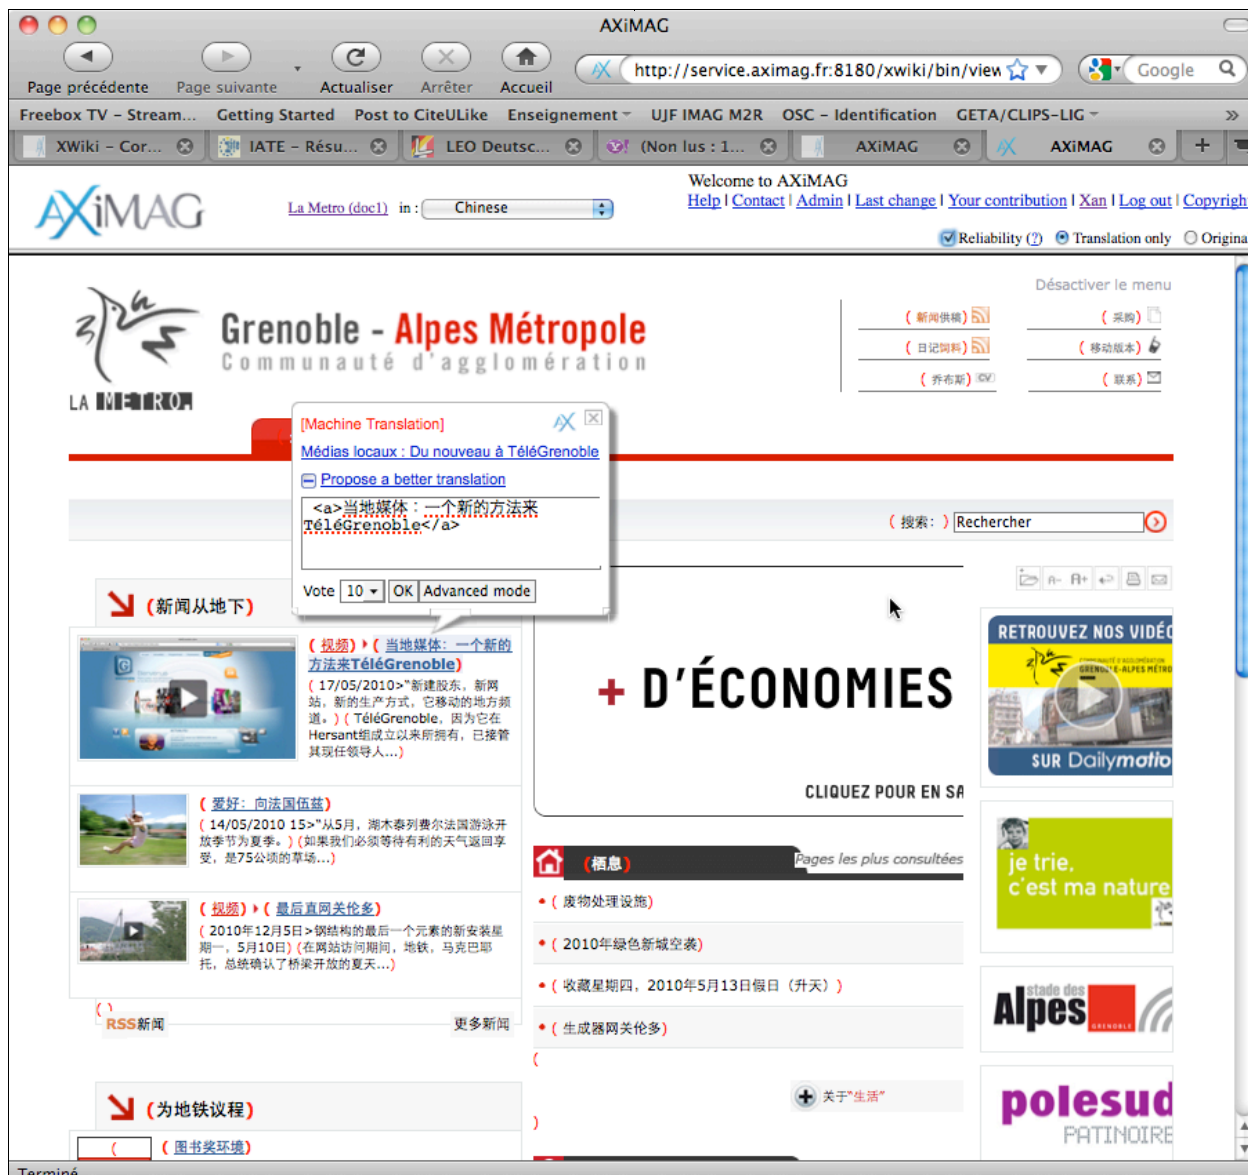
AXiMAG

Page précédente Page suivante Actualiser Arrêter Accueil

http://service.aximag.fr:8180/xwiki/bin/view

Google

Freebox TV - Stream... Getting Started Post to CiteULike Enseignement UJF IMAG M2R OSC - Identification GETA/CLIPS-LIG

XWiki - Cor... IATE - Résu... LEO Deutsc... (Non lus : 1... AXiMAG AXiMAG

AXiMAG

La Metro (doc1) in : Chinese

Welcome to AXiMAG
Help | Contact | Admin | Last change | Your contribution | Xan | Log out | Copyrigh

Reliability (?) Translation only Origina

Désactiver le menu

Grenoble - Alpes Métropole
Communauté d'agglomération

LA METRO

(新闻供稿) (采购)
(日记饲料) (移动版本)
(乔布斯) (联系)

[Machine Translation]
Médias locaux : Du nouveau à TéléGrenoble
Propose a better translation
<a>当地媒体：一个新的方法来 TéléGrenoble</a>
Vote 10 OK Advanced mode

(搜索：) Rechercher

(新闻从地下)

(视频) ( 当地媒体：一个新的方法来TéléGrenoble)
(17/05/2010>"新建股东，新网站，新的生产方式，它移动的地方频道。) (TéléGrenoble，因为它在Hersant组成立以来所拥有，已接管其现任领导人...)

(爱好：向法国伍兹)
(14/05/2010 15>"从5月，湖木泰列费尔法国游泳开放季节为夏季。) (如果我们必须等待有利的天气返回享受，是75公顷的草场...)

(视频) ( 最后直网关伦多)
(2010年12月5日>钢结构的最后一个元素的新安装星期一，5月10日) (在网站访问期间，地铁，马克巴耶托，总统确认了桥梁开放的夏天...)

( )
RSS新闻 更多新闻

(为地铁议程)
( (图书奖环境)

+ D'ÉCONOMIES
CLIQUEZ POUR EN SA

(栖息) Pages les plus consultées
• (废物处理设施)
• (2010年绿色新城空袭)
• (收藏星期四，2010年5月13日假日（升天）)
• (生成器网关伦多)
(
)
关于"生活"

RETROUVEZ NOS VIDÉ
SUR Dailymotio

je trie,
c'est ma nature

stade des Alpes

polesud
PATINOIRE

Terminé